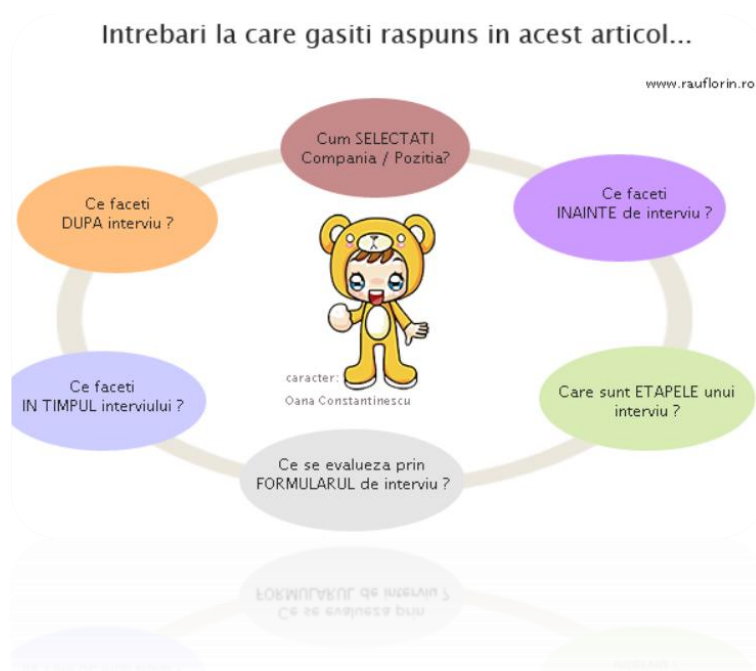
Intrebari la care gasiti raspuns in acest articol...

www.rauflorin.ro

Cum SELECTATI Compania / Pozitia?

Ce faceti INAINTE de interviu ?

Care sunt ETAPELE unui interviu ?

Ce se evalueza prin FORMULARUL de interviu ?

Ce faceti IN TIMPUL interviului ?

Ce faceti DUPA interviu ?

caracter:
Oana Constantinescu